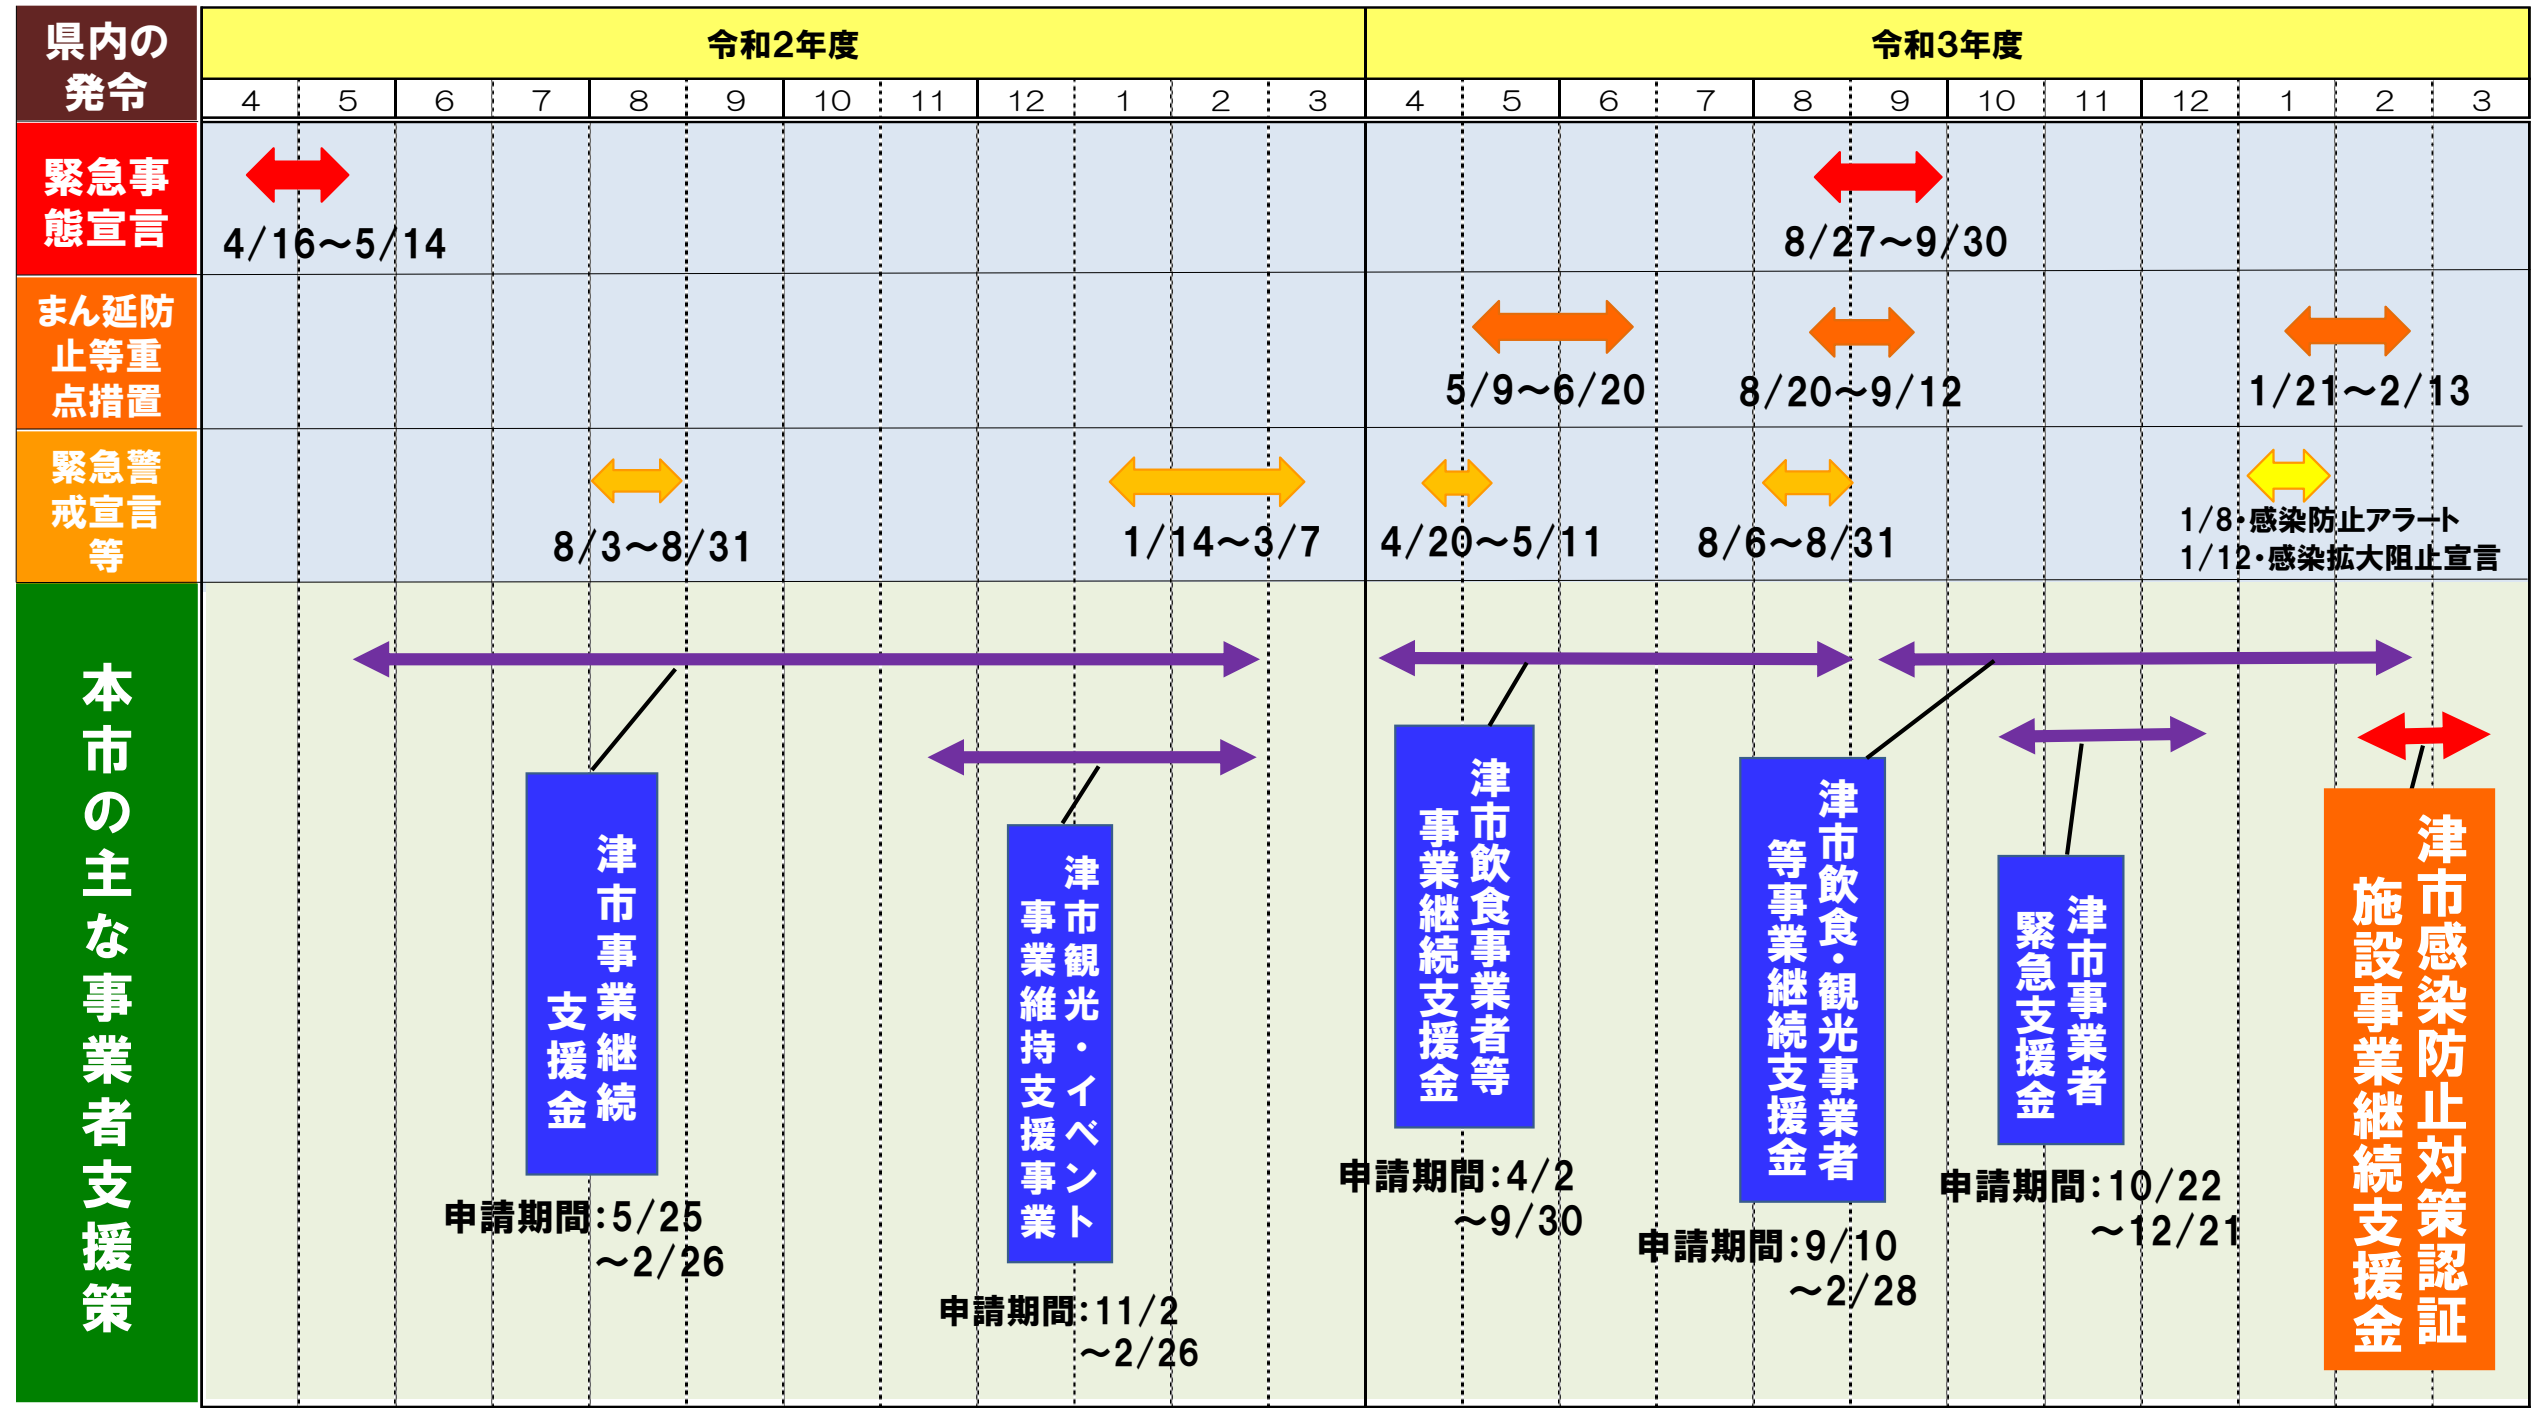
| 県内の発令 | 令和2年度 | 令和3年度 |
|---|---|---|
| | 4 5 6 7 8 9 10 11 12 1 2 3 | 4 5 6 7 8 9 10 11 12 1 2 3 |
| 緊急事態宣言 | 4/16～5/14 | 8/27～9/30 |
| まん延防止等重点措置 | | 5/9～6/20　8/20～9/12　1/21～2/13 |
| 緊急警戒宣言等 | 8/3～8/31　1/14～3/7 | 4/20～5/11　8/6～8/31　1/8・感染防止アラート 1/12・感染拡大阻止宣言 |

本市の主な事業者支援策

津市事業継続支援金
申請期間:5/25～2/26

津市観光・イベント事業維持支援事業
申請期間:11/2～2/26

津市飲食事業者等事業継続支援金
申請期間:4/2～9/30

津市飲食・観光事業者等事業継続支援金
申請期間:9/10～2/28

津市事業者緊急支援金
申請期間:10/22～12/21

津市感染防止対策認証施設事業継続支援金